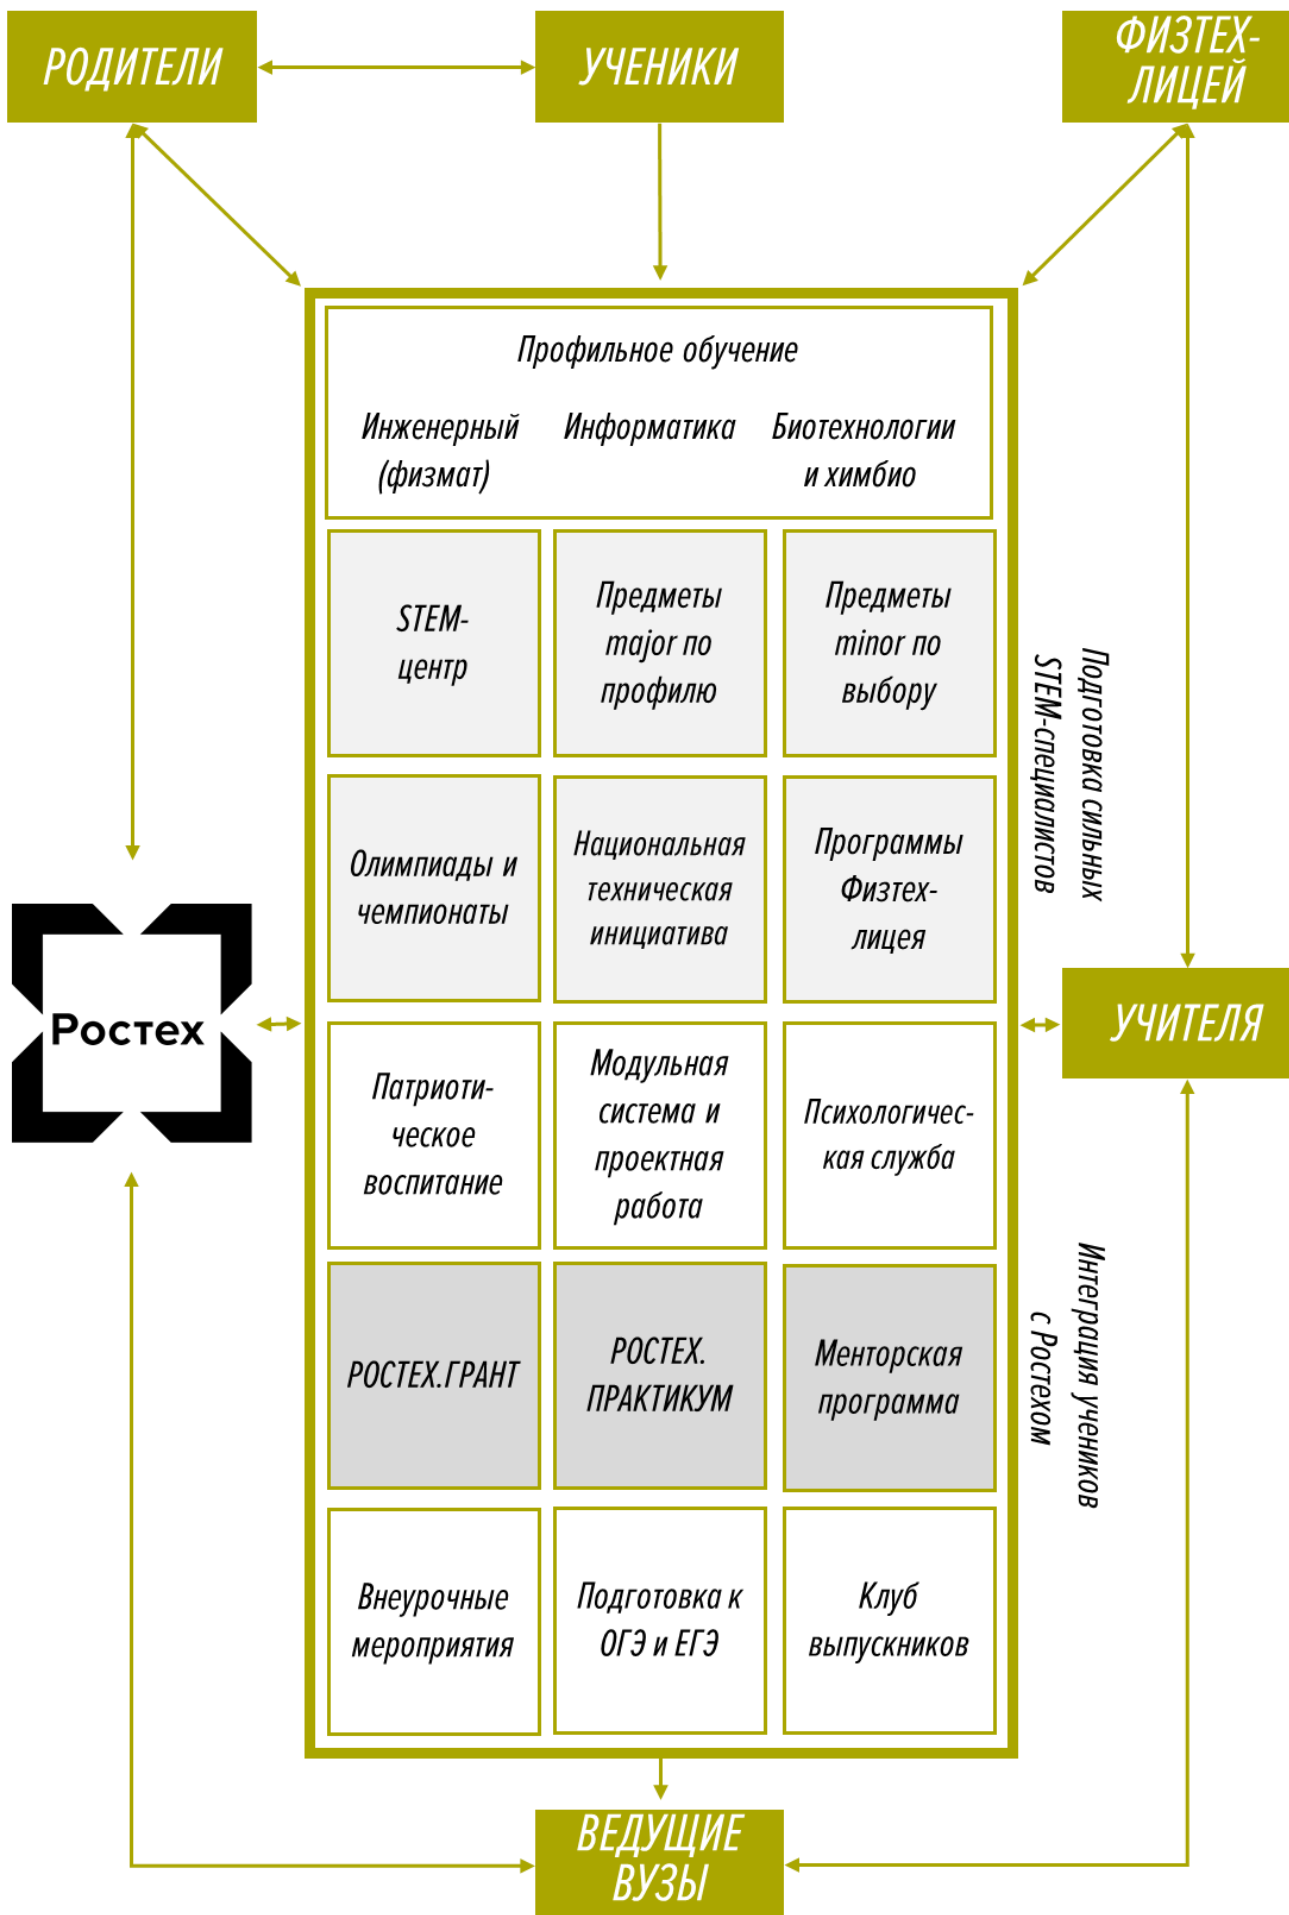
РОДИТЕЛИ

УЧЕНИКИ

ФИЗТЕХ-ЛИЦЕЙ

Профильное обучение

Инженерный (физмат)

Информатика

Биотехнологии и химбио

| STEM-центр | Предметы major по профилю | Предметы minor по выбору |
|---|---|---|
| Олимпиады и чемпионаты | Национальная техническая инициатива | Программы Физтех-лицея |
| Патриотическое воспитание | Модульная система и проектная работа | Психологическая служба |
| РОСТЕХ.ГРАНТ | РОСТЕХ. ПРАКТИКУМ | Менторская программа |
| Внеурочные мероприятия | Подготовка к ОГЭ и ЕГЭ | Клуб выпускников |

Подготовка сильных STEM-специалистов

Интеграция учеников с Ростехом

Ростех

УЧИТЕЛЯ

ВЕДУЩИЕ ВУЗЫ